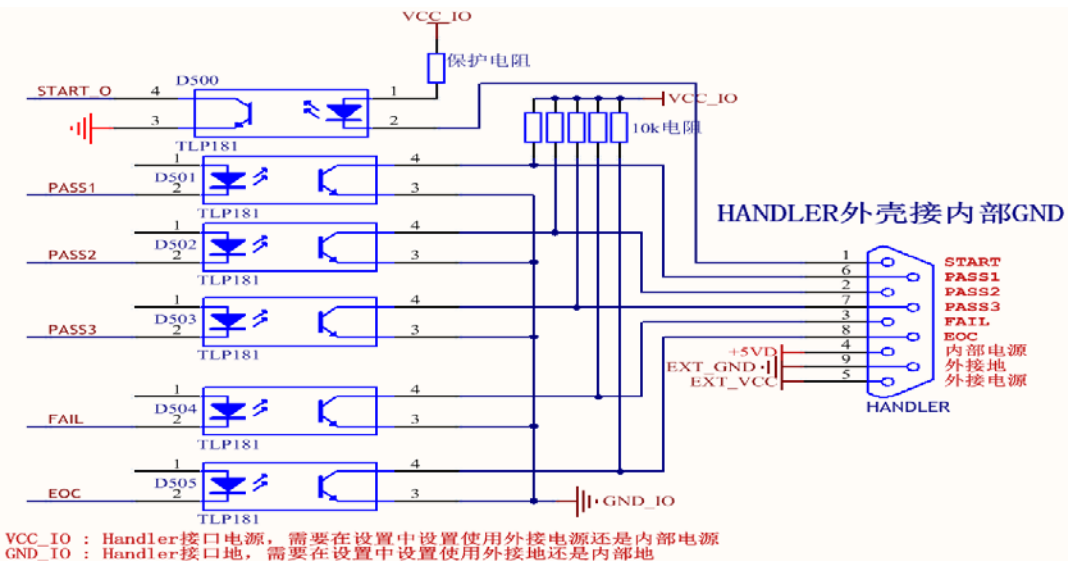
VCC_IO

保护电阻

START_O 4 D500 1

3 2

TLP181

VCC_IO

10k电阻

1 4

PASS1 D501 2 3

TLP181

HANDLER外壳接内部GND

1 4

PASS2 D502 2 3

TLP181

1 4

PASS3 D503 2 3

TLP181

1 4

FAIL D504 2 3

TLP181

1 4

EOC D505 2 3

TLP181

GND_IO

1 START
6 PASS1
2 PASS2
7 PASS3
3 FAIL
8 EOC
+5VD 4 内部电源
EXT_GND 9 外接地
EXT_VCC 5 外接电源

HANDLER

VCC_IO : Handler接口电源，需要在设置中设置使用外接电源还是内部电源
GND_IO : Handler接口地，需要在设置中设置使用外接地还是内部地